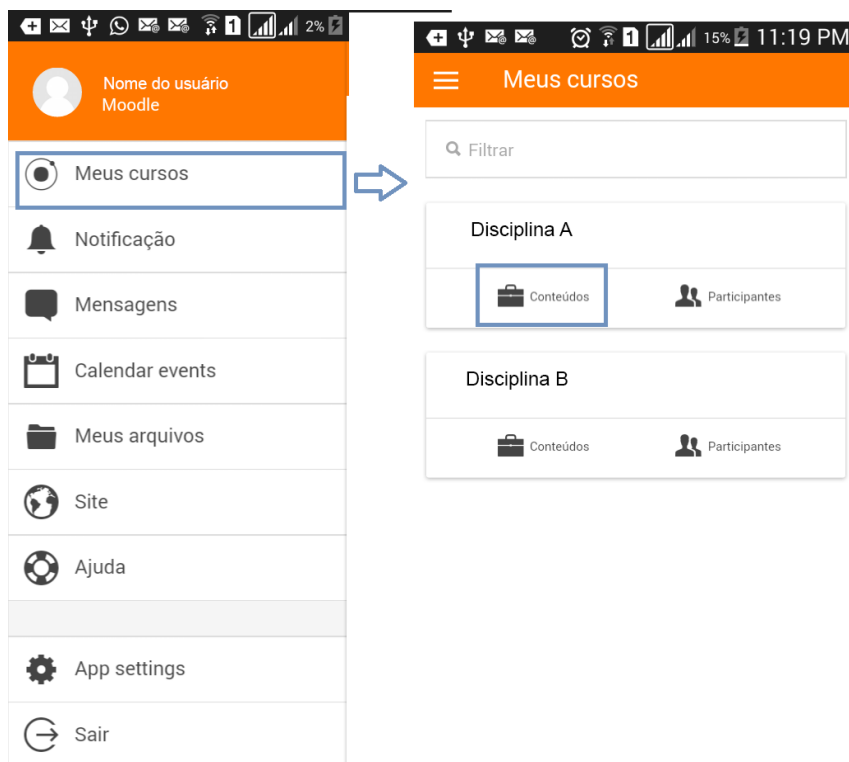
2%

Nome do usuário
Moodle

Meus cursos

Notificação

Mensagens

Calendar events

Meus arquivos

Site

Ajuda

App settings

Sair

15% 11:19 PM

Meus cursos

Filtrar

Disciplina A

Conteúdos

Participantes

Disciplina B

Conteúdos

Participantes